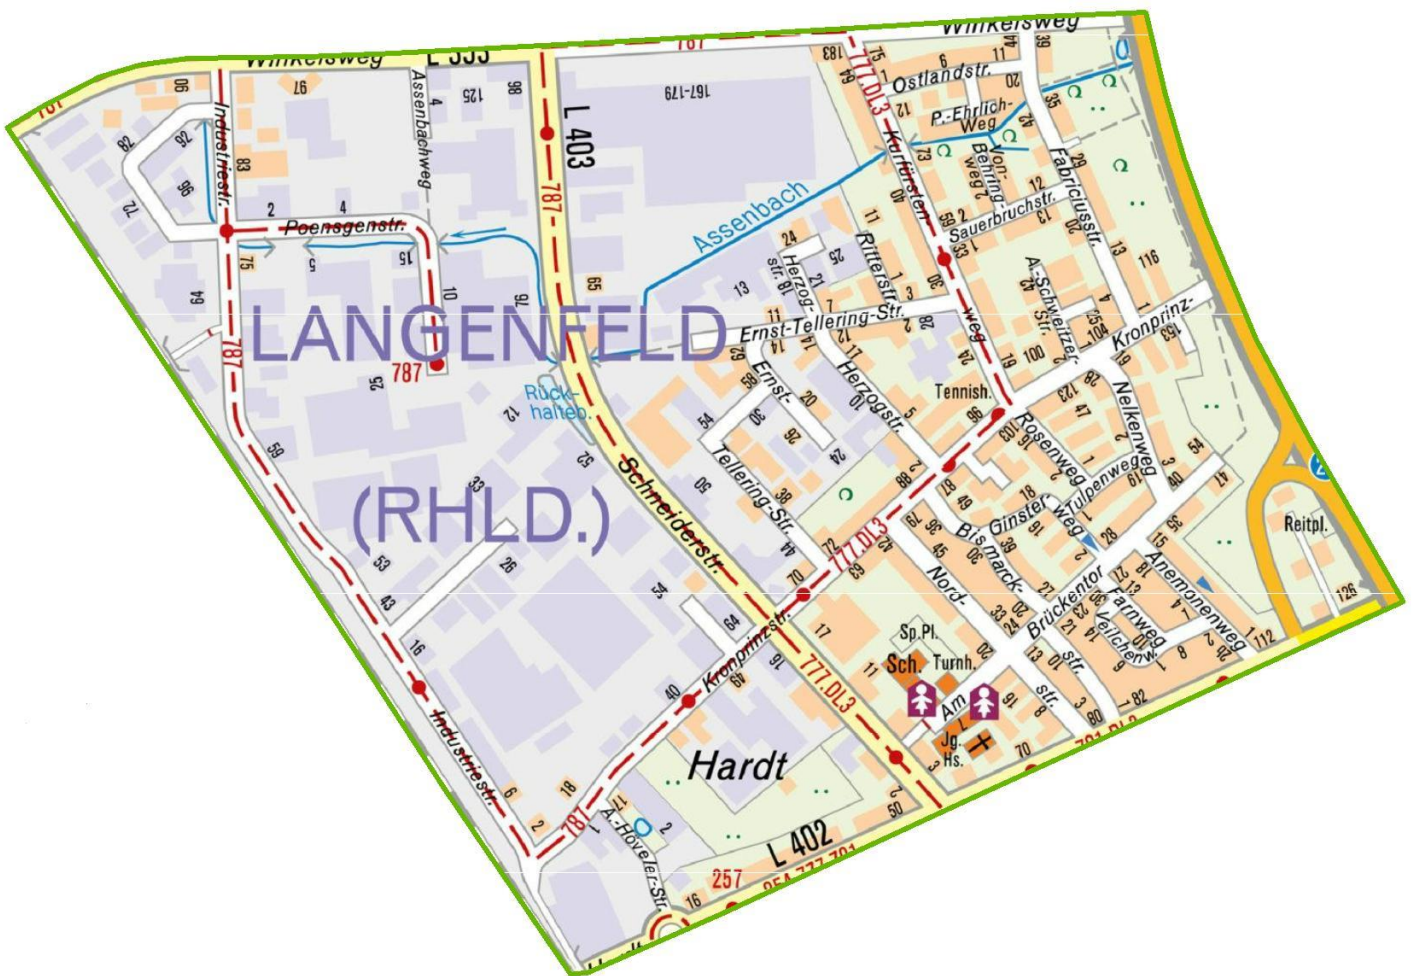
LANGENFELD
(RHLD.)

Winkelsweg
L 355
787
L 403
Industriestr.
Assenbachweg
Poensgenstr.
Assenbach
Ostlandstr.
P.-Ehrlich-Weg
Von-Behring-Weg
Fabriciusstr.
Kurfürstenweg
Sauerbruchstr.
Ritterstr.
Herzog-str.
Ernst-Tellering-Str.
A.-Schweitzer-Str.
Kronprinzstr.
Herzogstr.
Ernst-Tellering-Str.
Tennish.
Rosenweg
Nelkenweg
Tulpenweg
Ginsterweg
Bismarckstr.
Nordstr.
Brückentor
Farnweg
Veilchenw.
Anemonenweg
Reitpl.
Rückhalteb.
Schneiderstr.
777.DL3
Kronprinzstr.
Sp.Pl.
Sch.
Turnh.
Am
Jg.
Hs.
Hardt
L 402
257
A.-Höveler-Str.
Industriestr.
167-179
183
90
97
4
125
98
92
82
83
96
72
2
4
75
5
15
10
76
65
64
25
787
12
59
53
43
16
33
26
52
50
54
64
69
40
18
6
2
11
2
16
24
13
18
21
25
11
14
7
3
2
28
30
58
30
36
20
10
54
24
38
44
70
72
69
17
11
29
49
35
45
36
30
33
24
20
39
22
16
13
10
3
8
80
70
82
112
126
116
100
104
5
1
153
19
123
47
2
54
40
47
35
18
16
28
27
15
13
12
8
7
6
2
9
1
3
11
14
20
39
35
29
12
13
13
20
30
33
96
5
88
2
12
73
79
6